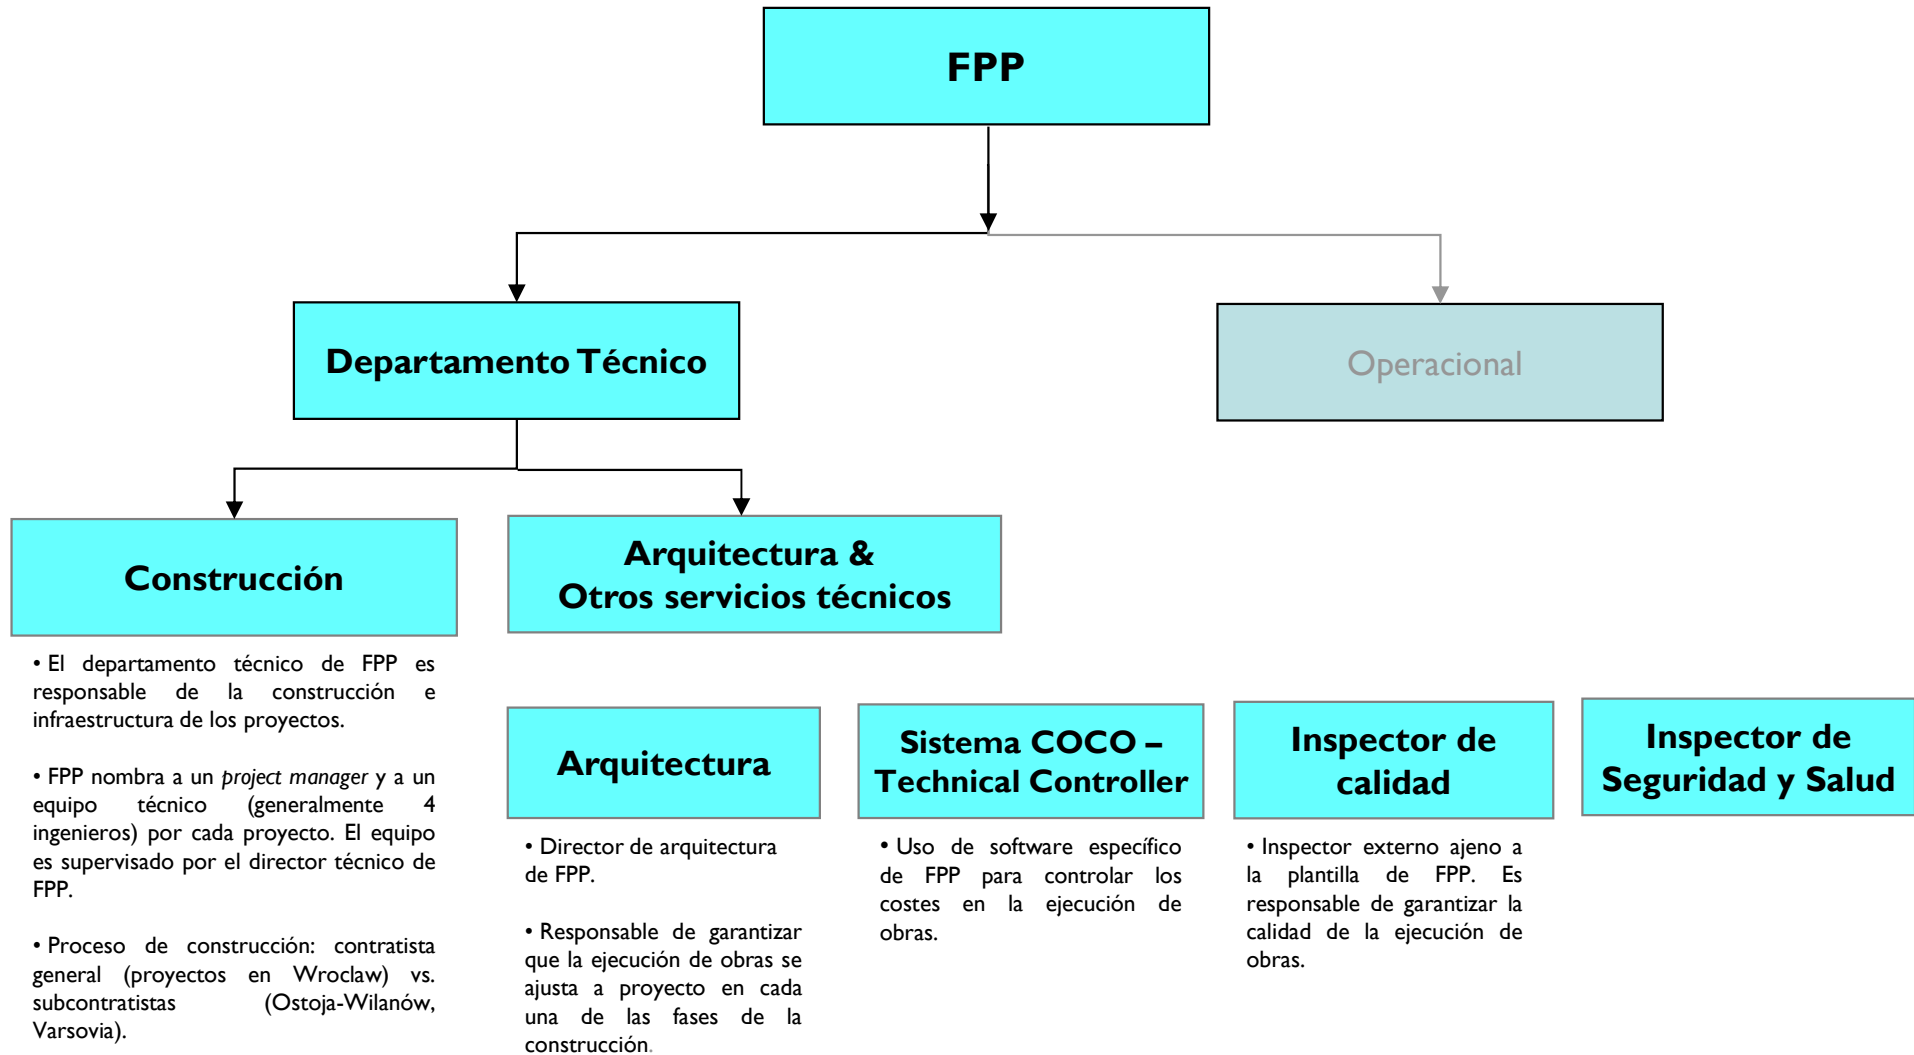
FPP

Departamento Técnico

Operacional

Construcción

Arquitectura & Otros servicios técnicos

• El departamento técnico de FPP es responsable de la construcción e infraestructura de los proyectos.

• FPP nombra a un *project manager* y a un equipo técnico (generalmente 4 ingenieros) por cada proyecto. El equipo es supervisado por el director técnico de FPP.

• Proceso de construcción: contratista general (proyectos en Wroclaw) vs. subcontratistas (Ostoja-Wilanów, Varsovia).

Arquitectura

• Director de arquitectura de FPP.

• Responsable de garantizar que la ejecución de obras se ajusta a proyecto en cada una de las fases de la construcción.

Sistema COCO – Technical Controller

• Uso de software específico de FPP para controlar los costes en la ejecución de obras.

Inspector de calidad

• Inspector externo ajeno a la plantilla de FPP. Es responsable de garantizar la calidad de la ejecución de obras.

Inspector de Seguridad y Salud